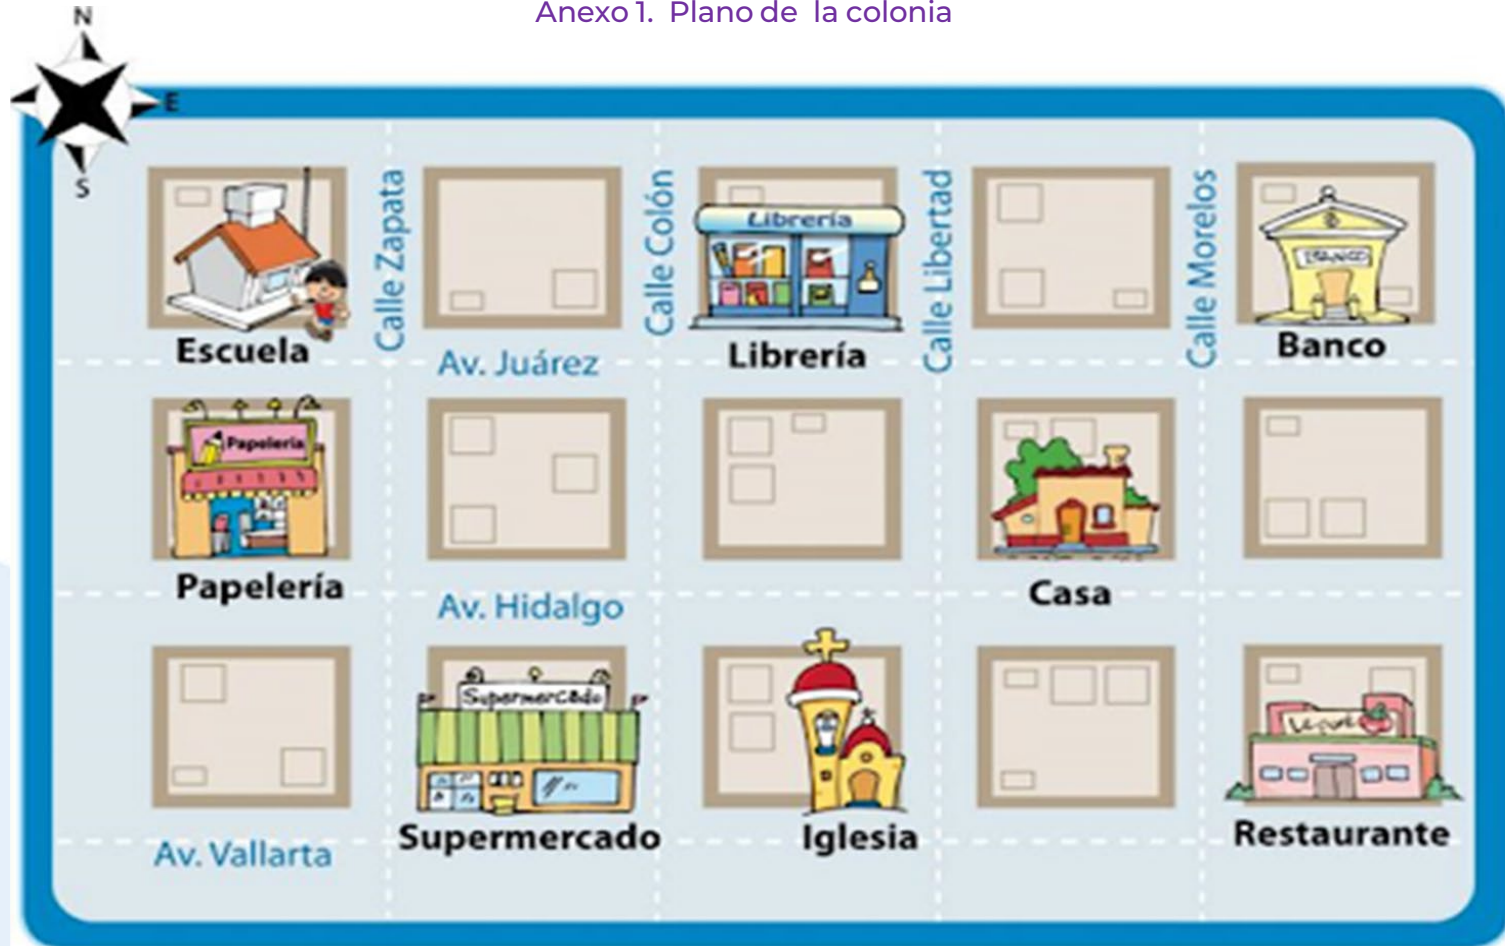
Anexo 1. Plano de la colonia

N
E
S

Escuela
Calle Zapata
Av. Juárez
Calle Colón
Librería
Librería
Calle Libertad
Calle Morelos
BANCO
Banco

Papelería
Papelería
Av. Hidalgo
Casa

Av. Vallarta
Supermercado
Supermercado
Iglesia
Restaurante